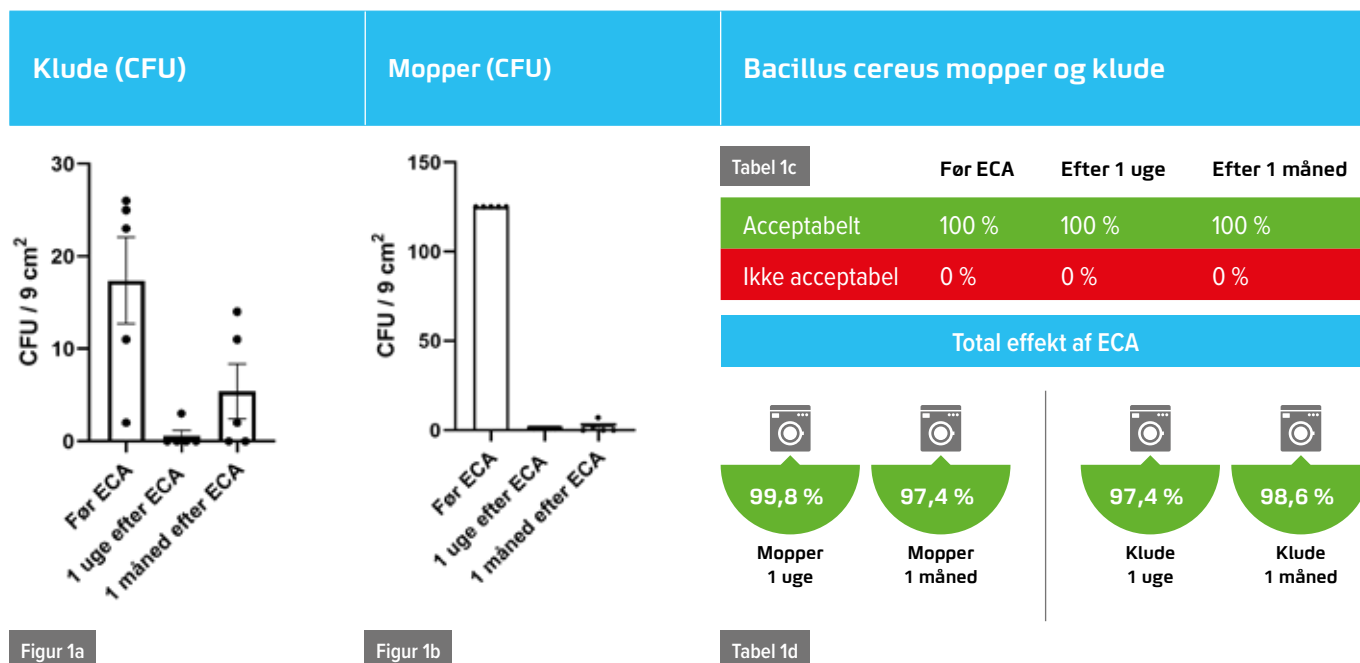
Klude (CFU)

30
20
10
0
CFU / 9 cm$^2$
Før ECA
1 uge efter ECA
1 måned efter ECA

Figur 1a

Mopper (CFU)

150
100
50
0
CFU / 9 cm$^2$
Før ECA
1 uge efter ECA
1 måned efter ECA

Figur 1b

Bacillus cereus mopper og klude

| Tabel 1c | Før ECA | Efter 1 uge | Efter 1 måned |
|---|---|---|---|
| Acceptabelt | 100 % | 100 % | 100 % |
| Ikke acceptabel | 0 % | 0 % | 0 % |

Total effekt af ECA

99,8 %
Mopper 1 uge

97,4 %
Mopper 1 måned

97,4 %
Klude 1 uge

98,6 %
Klude 1 måned

Tabel 1d